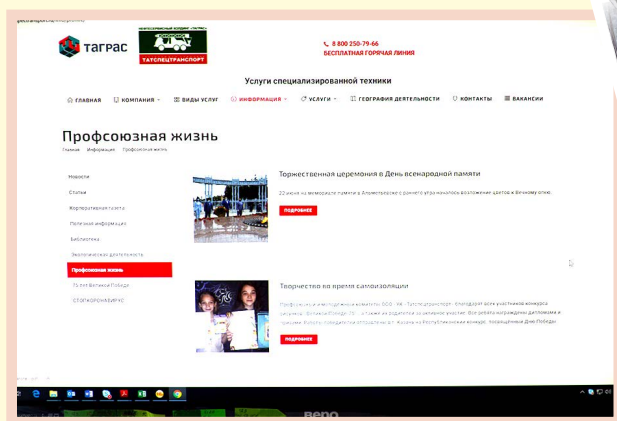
ТАГРАС

ТАТСПЕЦТРАНСПОРТ

8 800 250-79-66
БЕСПЛАТНАЯ ГОРЯЧАЯ ЛИНИЯ

Услуги специализированной техники

ГЛАВНАЯ КОМПАНИЯ ВИДЫ УСЛУГ ИНФОРМАЦИЯ УСЛУГИ ГЕОГРАФИЯ ДЕЯТЕЛЬНОСТИ КОНТАКТЫ ВАКАНСИИ

Профсоюзная жизнь

Главная Информация Профсоюзная жизнь

Новости
Статьи
Корпоративная газета
Полезная информация
Библиотека
Экологическая деятельность
Профсоюзная жизнь
75 лет Великой Победы
СТОПКОРОНАВИРУС

Торжественная церемония в День всенародной памяти

22 июня на мемориале памяти в Альметьевске с раннего утра началось возложение цветов к Вечному огню.

ПОДРОБНЕЕ

Творчество во время самоизоляции

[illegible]

ПОДРОБНЕЕ

BenQ